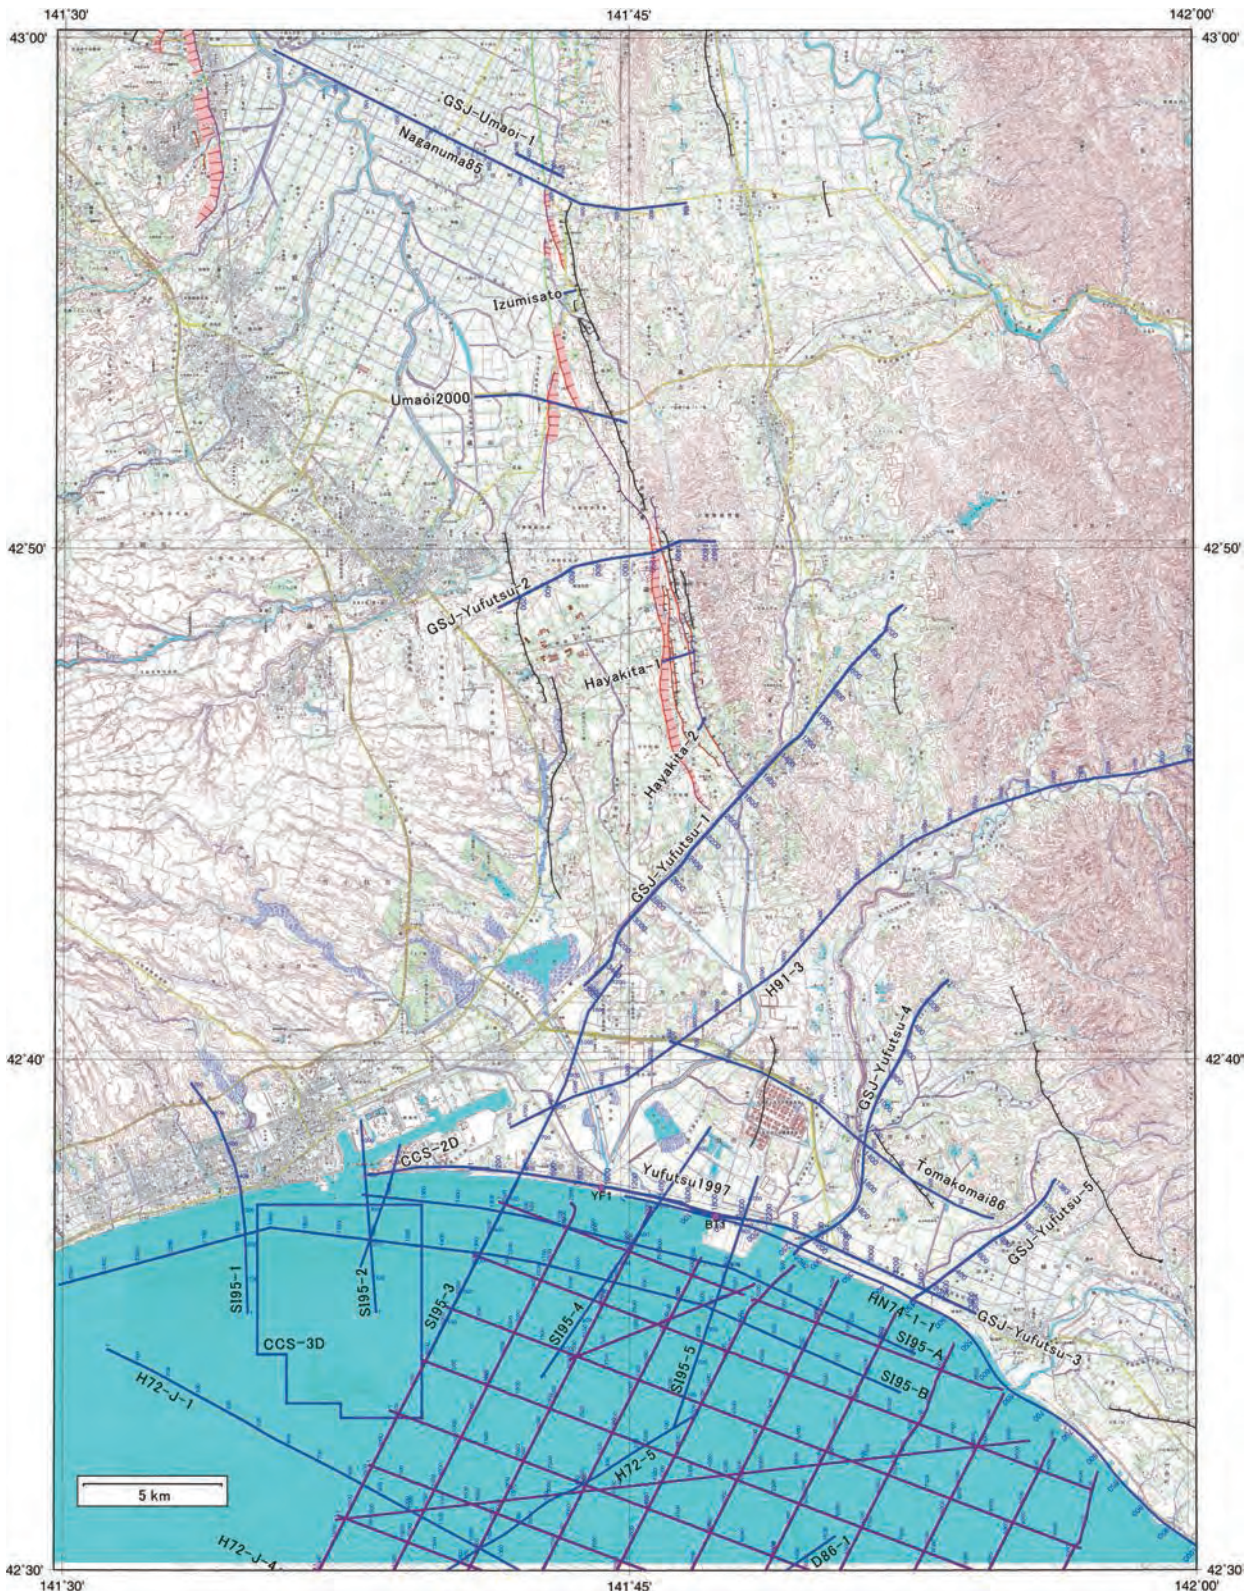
141°30'
141°45'
142°00'
43°00'
43°00'
GSJ-Umaoi-1
Naganuma85
Izumisato
Umaoi2000
42°50'
42°50'
GSJ-Yufutsu-2
Hayakita-1
Hayakita-2
GSJ-Yufutsu-1
H91-3
GSJ-Yufutsu-4
42°40'
42°40'
CCS-2D
Yufutsu1997
YF1
BT1
Tomakomai86
GSJ-Yufutsu-5
SI95-1
SI95-2
SI95-3
SI95-4
SI95-5
HN74-1-1
GSJ-Yufutsu-3
SI95-A
SI95-B
CCS-3D
H72-J-1
H72-5
5 km
H72-J-4
D86-1
42°30'
42°30'
141°30'
141°45'
142°00'